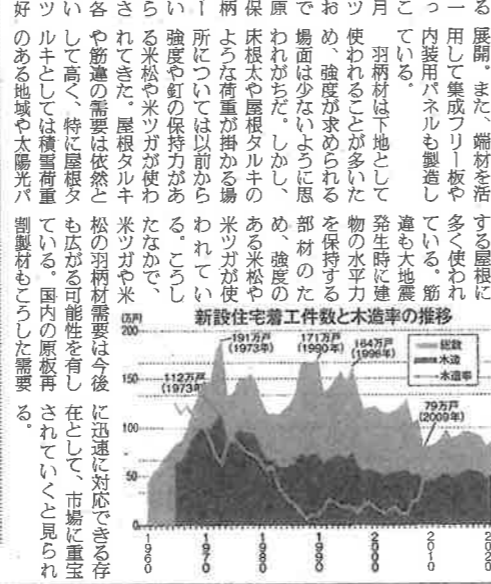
る展開。また、端材を活用して集成フリー板や内装用パネルも製造している。

羽柄材は下地として使われることが多いため、強度が求められる場面は少ないように思われがちだ。しかし、床根太や屋根タルキのような荷重が掛かる場所については以前から強度や釘の保持力がある米松や米ツガが使われてきた。屋根タルキや筋違の需要は依然として高く、特に屋根タルキとしては積雪荷重のある地域や太陽光パ

する屋根に多く使われている。筋違も大地震発生時に建物の水平力を保持する部材のため、強度のある米松や米ツガが使われていたなかで、松の羽柄材需要は今後も広がる可能性を有している。国内の原板再割製材もこうした需要

米ツガや米

に迅速に対応できる存在として、市場に重宝されていくと見られる。

新設住宅着工件数と木造率の推移

(万戸)

191万戸 (1973年)

171万戸 (1990年)

164万戸 (1996年)

112万戸 (1973年)

79万戸 (2009年)

総数

木造

木造率

200

150

100

50

0

1960

1970

1980

1990

2000

2010

2020